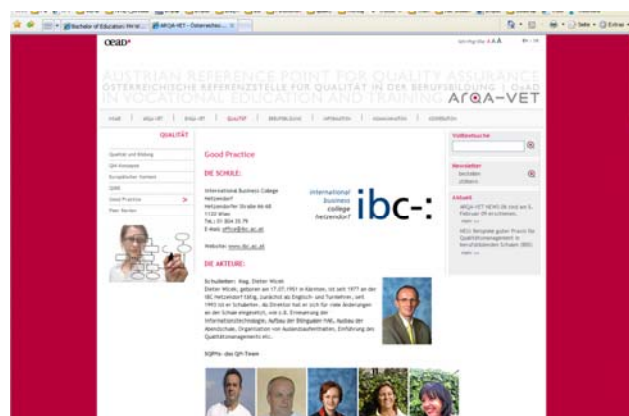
Bachelor of Education: Hilfe W... | ARQA-VET - Österreichis... ×

Seite · Extras ·

oead

AUSTRIAN REFERENCE POINT FOR QUALITY ASSURANCE
ÖSTERREICHISCHE REFERENZSTELLE FÜR QUALITÄT IN DER BERUFSBILDUNG | OeAD
IN VOCATIONAL EDUCATION AND TRAINING
ARQA-VET

HOME | ARQA-VET | EQA-VET | QUALITÄT | BERUFSBILDUNG | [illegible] | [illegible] | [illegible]

QUALITÄT

Qualität und Bildung
QM-Konzepte
Europäischer Kontext
QIBB
Good Practice >
Peer Review

Good Practice

DIE SCHULE:

International Business College Hetzendorf
Hetzendorfer Straße 66-68
1120 Wien
Tel.: 01 804 33 79
E-Mail: office@ibc.ac.at

Website: www.ibc.ac.at

international business college hetzendorf
ibc-:

DIE AKTEURE:

Schulleiter: Mag. Dieter Wicek
Dieter Wicek, geboren am 17.07.1951 in Kärnten, ist seit 1977 an der IBC Hetzendorf tätig, zunächst als Englisch- und Turnlehrer, seit 1993 ist er Schulleiter. Als Direktor hat er sich für viele Änderungen an der Schule eingesetzt, wie z.B. Erneuerung der Informationstechnologie, Aufbau der Bilingualen HAK, Ausbau der Abendschule, Organisation von Auslandsaufenthalten, Einführung des Qualitätsmanagements etc..

SQPHs- das QM-Team

Volltextsuche

Newsletter
bestellen
abbestellen

Aktuell
ARQA-VET NEWS 06 sind am 5. Februar 09 erschienen.
mehr >>
NEU: Beispiele guter Praxis für Qualitätsmanagement in berufsbildenden Schulen (BBS)
mehr >>